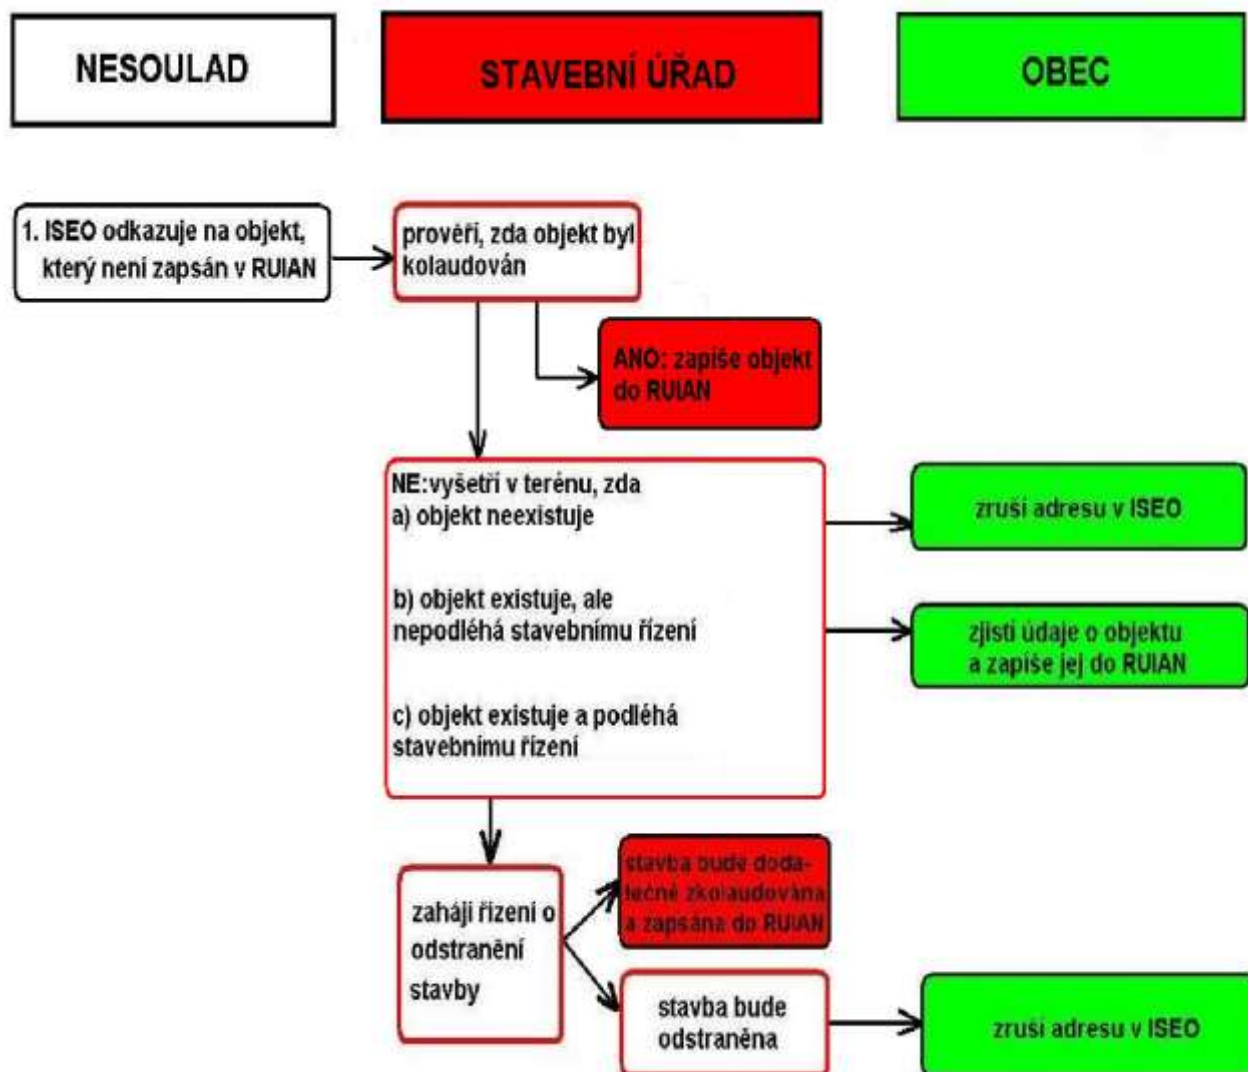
NESOULAD

STAVEBNÍ ÚŘAD

OBEC

1. ISEO odkazuje na objekt, který není zapsán v RUIAN

prověří, zda objekt byl kolaudován

ANO: zapíše objekt do RUIAN

NE:vyšetří v terénu, zda
a) objekt neexistuje

b) objekt existuje, ale nepodléhá stavebnímu řízení

c) objekt existuje a podléhá stavebnímu řízení

zruší adresu v ISEO

zjistí údaje o objektu a zapíše jej do RUIAN

zahájí řízení o odstranění stavby

stavba bude dodatečně zkolaudována a zapsána do RUIAN

stavba bude odstraněna

zruší adresu v ISEO